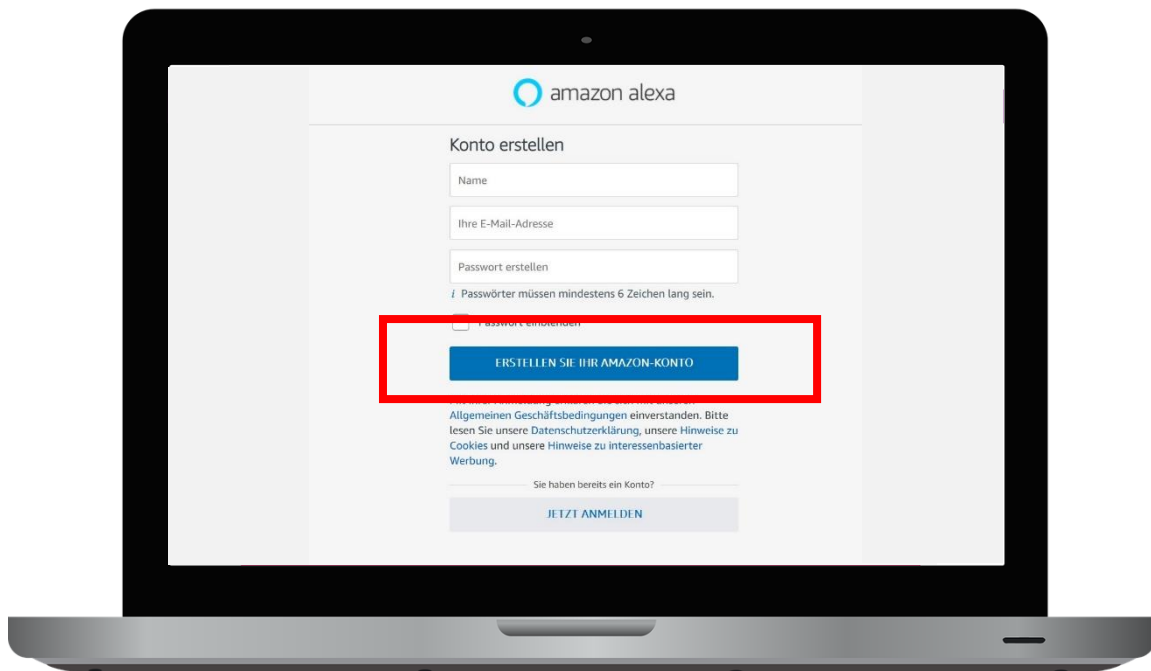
amazon alexa

Konto erstellen

Name

Ihre E-Mail-Adresse

Passwort erstellen

i Passwörter müssen mindestens 6 Zeichen lang sein.

Passwort einblenden

ERSTELLEN SIE IHR AMAZON-KONTO

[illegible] Allgemeinen Geschäftsbedingungen einverstanden. Bitte lesen Sie unsere Datenschutzerklärung, unsere Hinweise zu Cookies und unsere Hinweise zu interessenbasierter Werbung.

Sie haben bereits ein Konto?

JETZT ANMELDEN